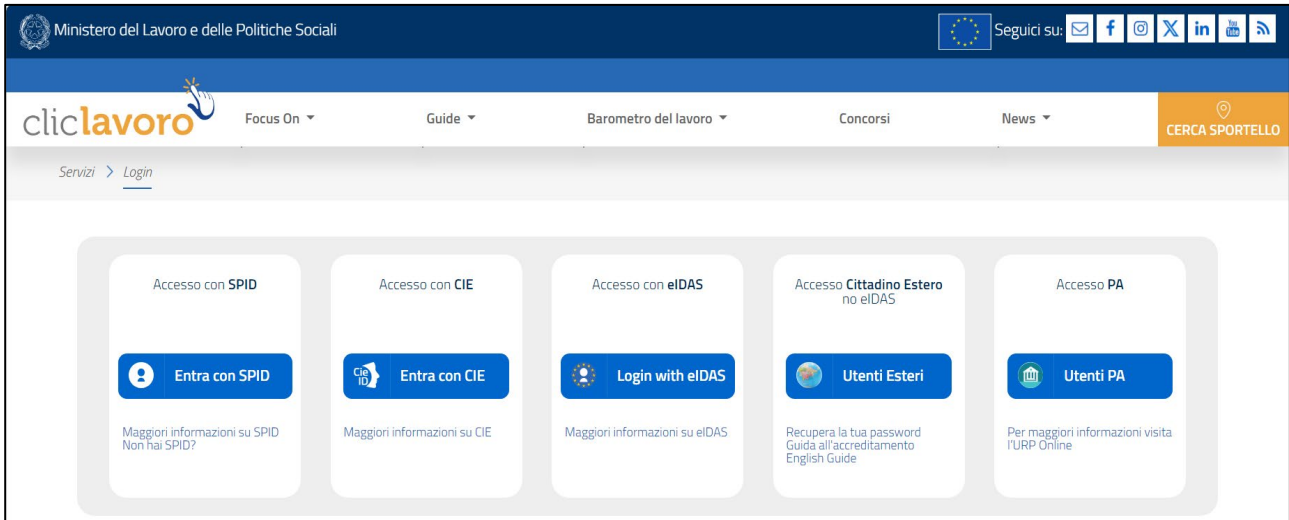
Ministero del Lavoro e delle Politiche Sociali

Seguici su:

cliclavoro

Focus On

Guide

Barometro del lavoro

Concorsi

News

CERCA SPORTELLO

Servizi > Login

Accesso con SPID

Entra con SPID

Maggiori informazioni su SPID
Non hai SPID?

Accesso con CIE

Entra con CIE

Maggiori informazioni su CIE

Accesso con eIDAS

Login with eIDAS

Maggiori informazioni su eIDAS

Accesso Cittadino Estero no eIDAS

Utenti Esteri

Recupera la tua password
Guida all'accreditamento
English Guide

Accesso PA

Utenti PA

Per maggiori informazioni visita l'URP Online